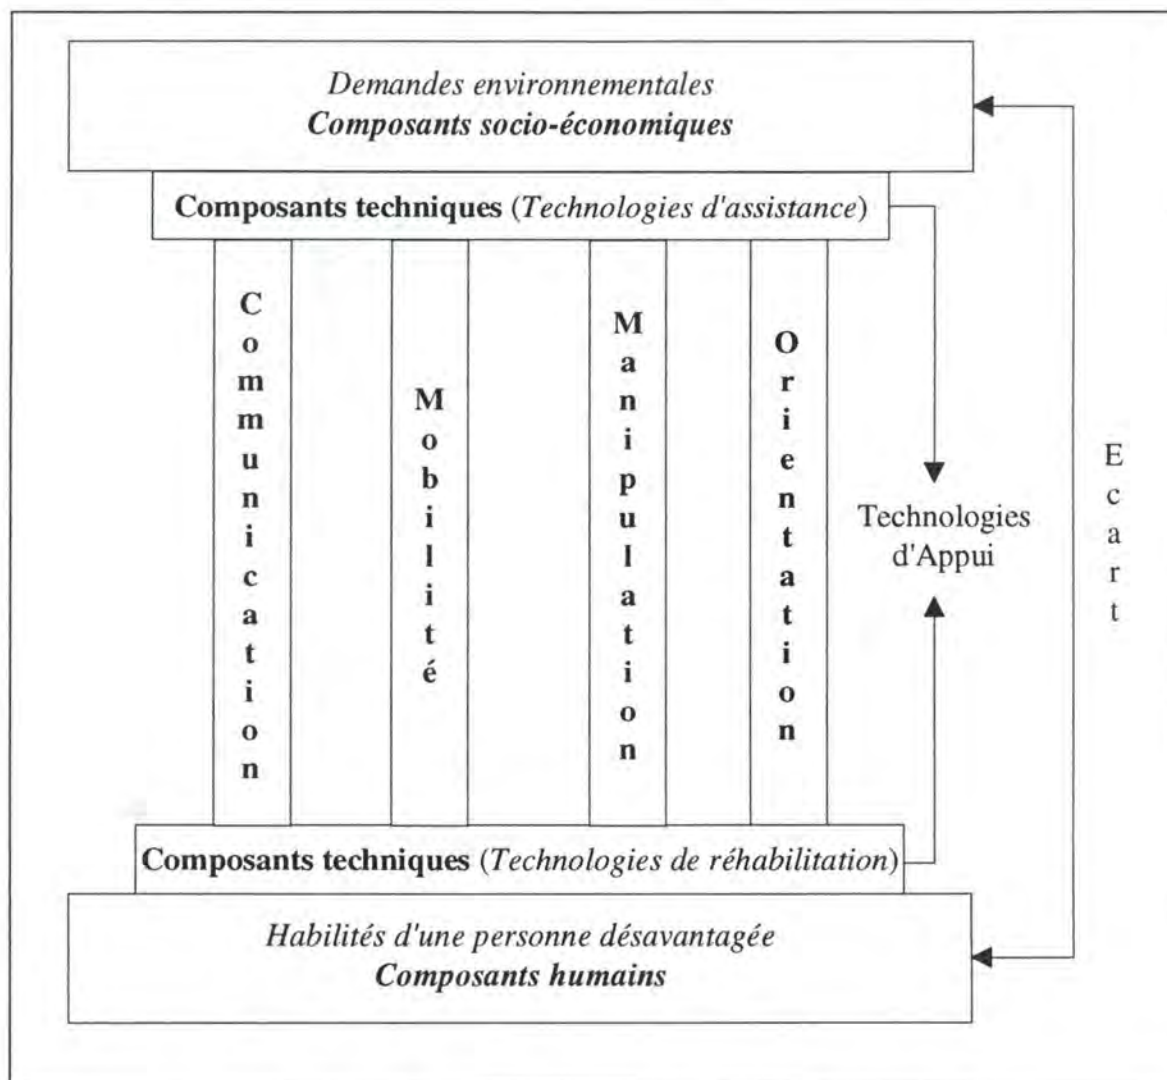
Demandes environnementales
Composants socio-économiques

Composants techniques (Technologies d'assistance)

Communication

Mobilité

Manipulation

Orientation

Technologies d'Appui

Ecart

Composants techniques (Technologies de réhabilitation)

Habilités d'une personne désavantagée
Composants humains